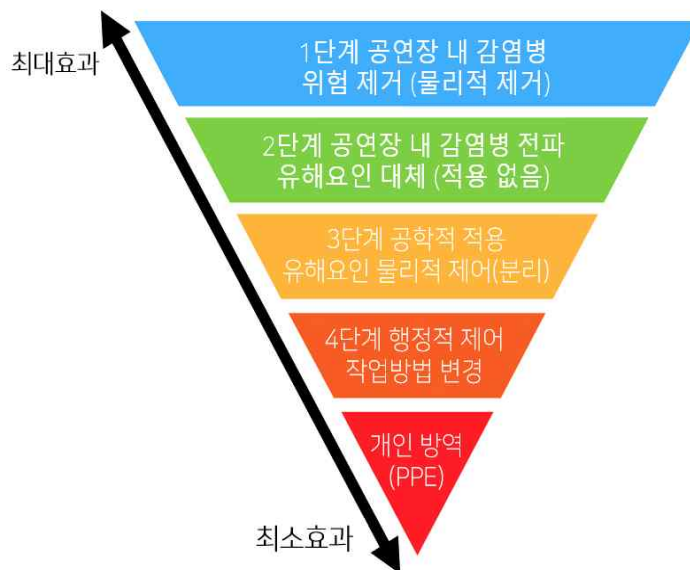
최대효과

1단계 공연장 내 감염병 위험 제거 (물리적 제거)

2단계 공연장 내 감염병 전파 유해요인 대체 (적용 없음)

3단계 공학적 적용 유해요인 물리적 제어(분리)

4단계 행정적 제어 작업방법 변경

개인 방역 (PPE)

최소효과